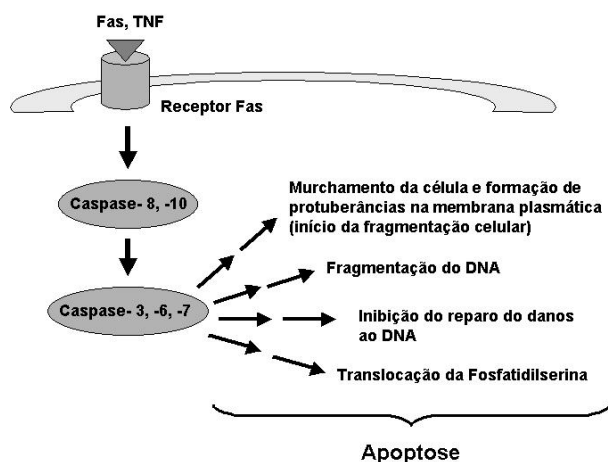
Fas, TNF

Receptor Fas

Caspase- 8, -10

Caspase- 3, -6, -7

Murchamento da célula e formação de protuberâncias na membrana plasmática (início da fragmentação celular)

Fragmentação do DNA

Inibição do reparo do danos ao DNA

Translocação da Fosfatidilserina

Apoptose